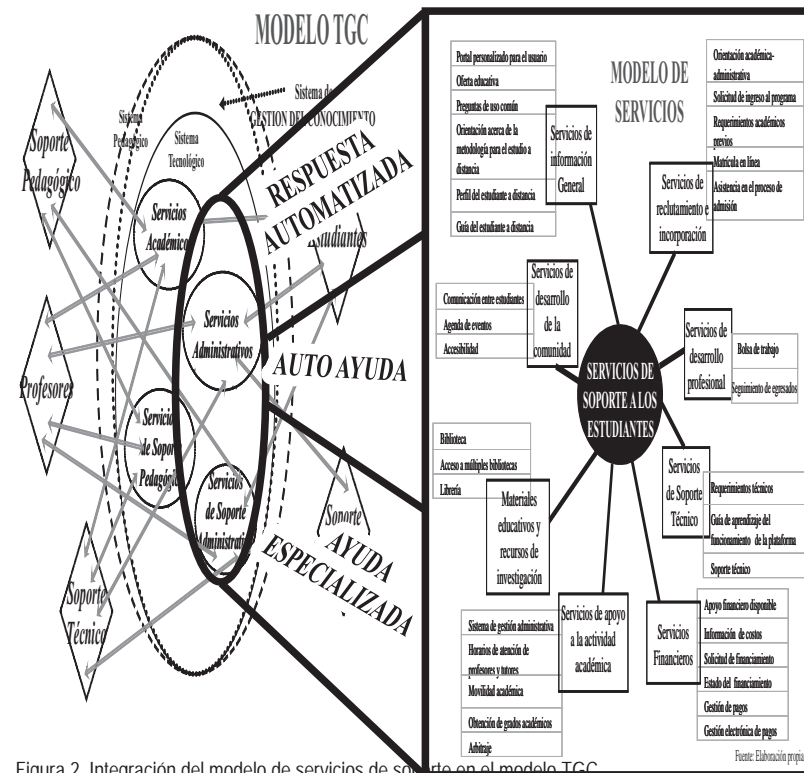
MODELO TGC

Sistema de GESTION DEL CONOCIMIENTO

Sistema Pedagógico

Sistema Tecnológico

Soporte Pedagógico

Profesores

Soporte Técnico

Servicios Académicos

Servicios Administrativos

Servicios de Soporte Pedagógico

Servicios de Soporte Administrativo

RESPUESTA AUTOMATIZADA

Estudiantes

AUTO AYUDA

Soporte

AYUDA ESPECIALIZADA

MODELO DE SERVICIOS

Portal personalizado para el usuario
Oferta educativa
Preguntas de uso común
Orientación acerca de la metodología para el estudio a distancia
Perfil del estudiante a distancia
Guía del estudiante a distancia

Servicios de información General

Orientación académica-administrativa
Solicitud de ingreso al programa
Requerimientos académicos previos
Matrícula en línea
Asistencia en el proceso de admisión

Servicios de reclutamiento e incorporación

Comunicación entre estudiantes
Agenda de eventos
Accesibilidad

Servicios de desarrollo de la comunidad

SERVICIOS DE SOPORTE A LOS ESTUDIANTES

Servicios de desarrollo profesional

Bolsa de trabajo
Seguimiento de egresados

Biblioteca
Acceso a múltiples bibliotecas
Librería

Materiales educativos y recursos de investigación

Servicios de Soporte Técnico

Requerimientos técnicos
Guía de aprendizaje del funcionamiento de la plataforma
Soporte técnico

Sistema de gestión administrativa
Horarios de atención de profesores y tutores
Movilidad académica
Obtención de grados académicos
Arbitraje

Servicios de apoyo a la actividad académica

Servicios Financieros

Apoyo financiero disponible
Información de costos
Solicitud de financiamiento
Estado del financiamiento
Gestión de pagos
Gestión electrónica de pagos

Fuente: Elaboración propia

Figura 2. Integración del modelo de servicios de soporte en el modelo TGC